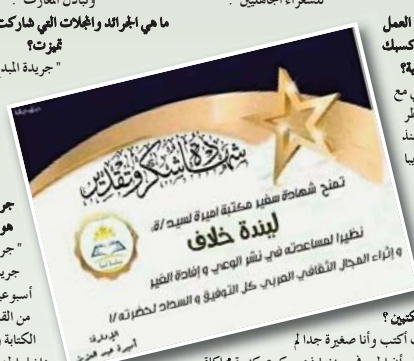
وتبادل المعارف.

لشعراء الجامعيين.

ما هي الجرائد والمجلات التي شاركت

تميزت؟

" جريدة المبد

العمل

كسبك

ية؟

ب مع

ظر

ند

يا

شهادة شكر وتقدير

تمنح شهادة سفير مكتبة اميرة للسيد/ة

لبندة خلاف

نظيرا لمساهمته في نشر الوعي و إفادة الغير

و إثراء المجال الثقافي العربي كل التوفيق و السداد لحضرته/ا

المديرة

أميرة عبد العزيز

جر

هو

" جر

جريد

أسبوع

من القر

الكتابة

كتين؟

أكتب وأنا صغيرة جدا لم

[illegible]